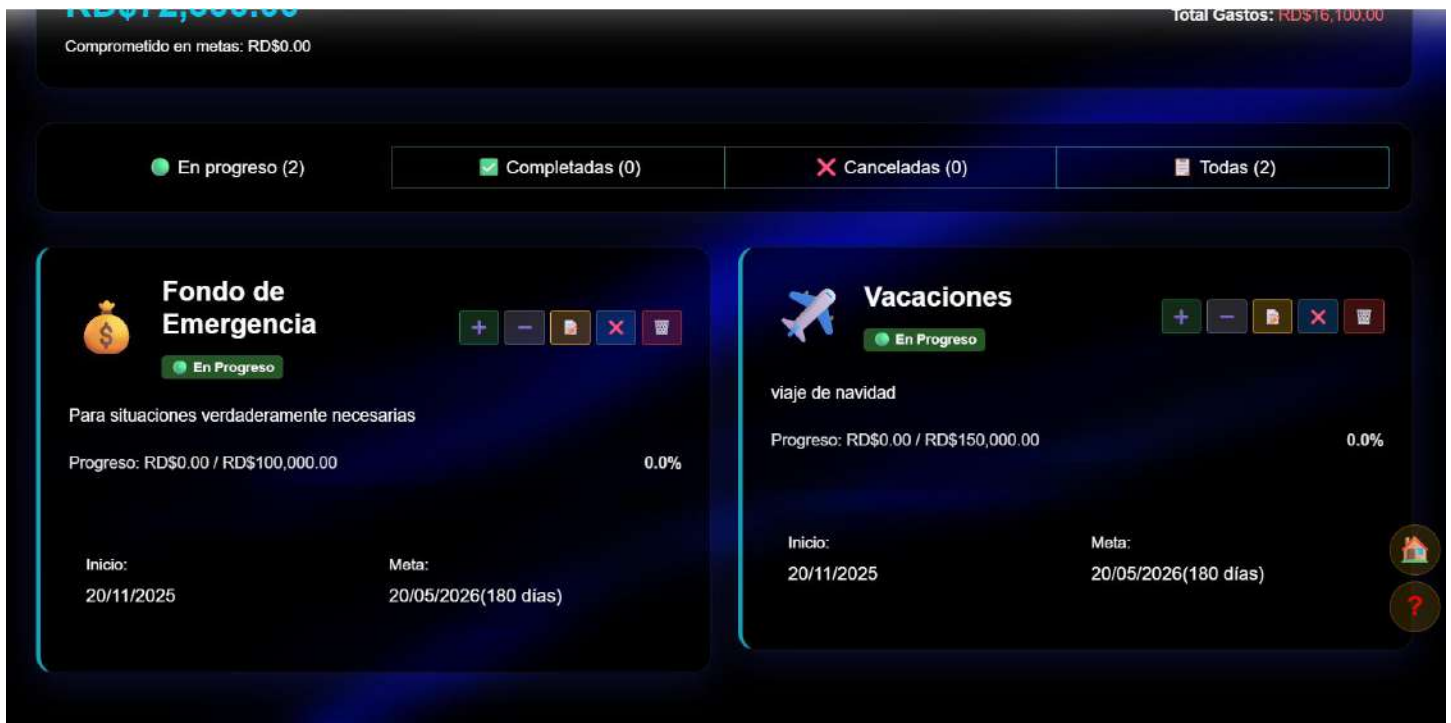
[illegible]

Comprometido en metas: RD$0.00

Total Gastos: RD$16,100.00

En progreso (2)

Completadas (0)

Canceladas (0)

Todas (2)

Fondo de Emergencia

En Progreso

+ − ✕

Para situaciones verdaderamente necesarias

Progreso: RD$0.00 / RD$100,000.00

0.0%

Inicio:
20/11/2025

Meta:
20/05/2026(180 días)

Vacaciones

En Progreso

+ − ✕

viaje de navidad

Progreso: RD$0.00 / RD$150,000.00

0.0%

Inicio:
20/11/2025

Meta:
20/05/2026(180 días)

?